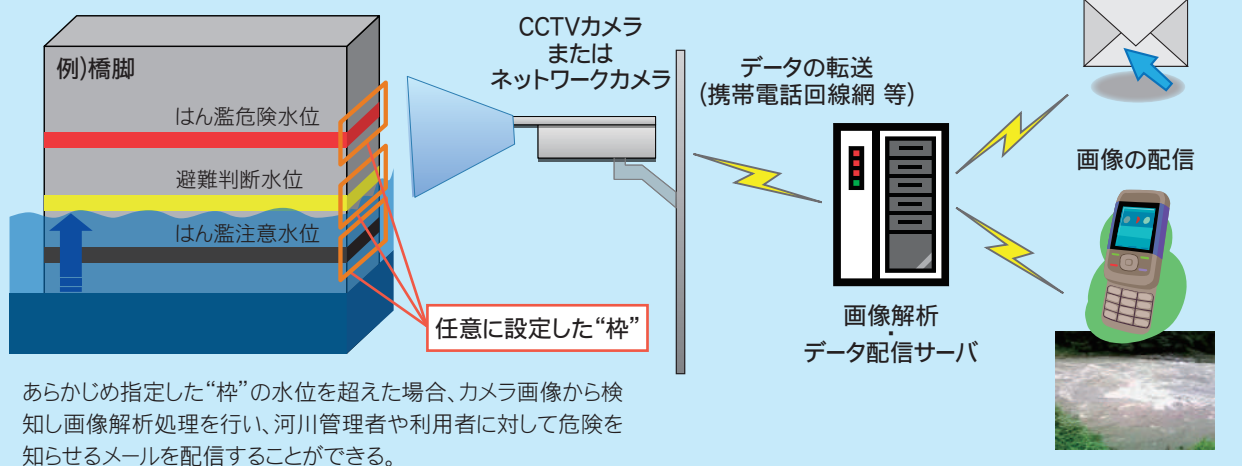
例)橋脚

はん濫危険水位

避難判断水位

はん濫注意水位

任意に設定した“枠”

CCTVカメラ
または
ネットワークカメラ

データの転送
(携帯電話回線網 等)

画像解析
・
データ配信サーバ

画像の配信

あらかじめ指定した“枠”の水位を超えた場合、カメラ画像から検知し画像解析処理を行い、河川管理者や利用者に対して危険を知らせるメールを配信することができる。